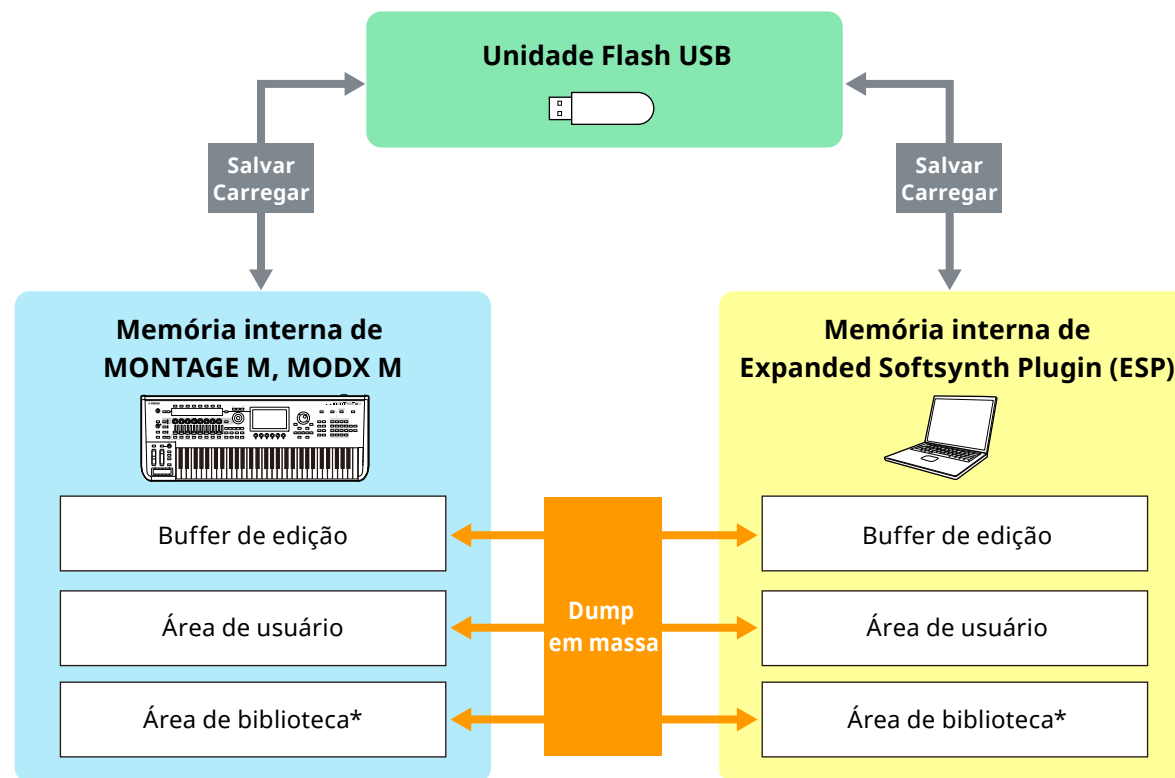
Unidade Flash USB

Salvar
Carregar

Salvar
Carregar

Memória interna de MONTAGE M, MODX M

Buffer de edição

Área de usuário

Área de biblioteca*

Dump em massa

Memória interna de Expanded Softsynth Plugin (ESP)

Buffer de edição

Área de usuário

Área de biblioteca*